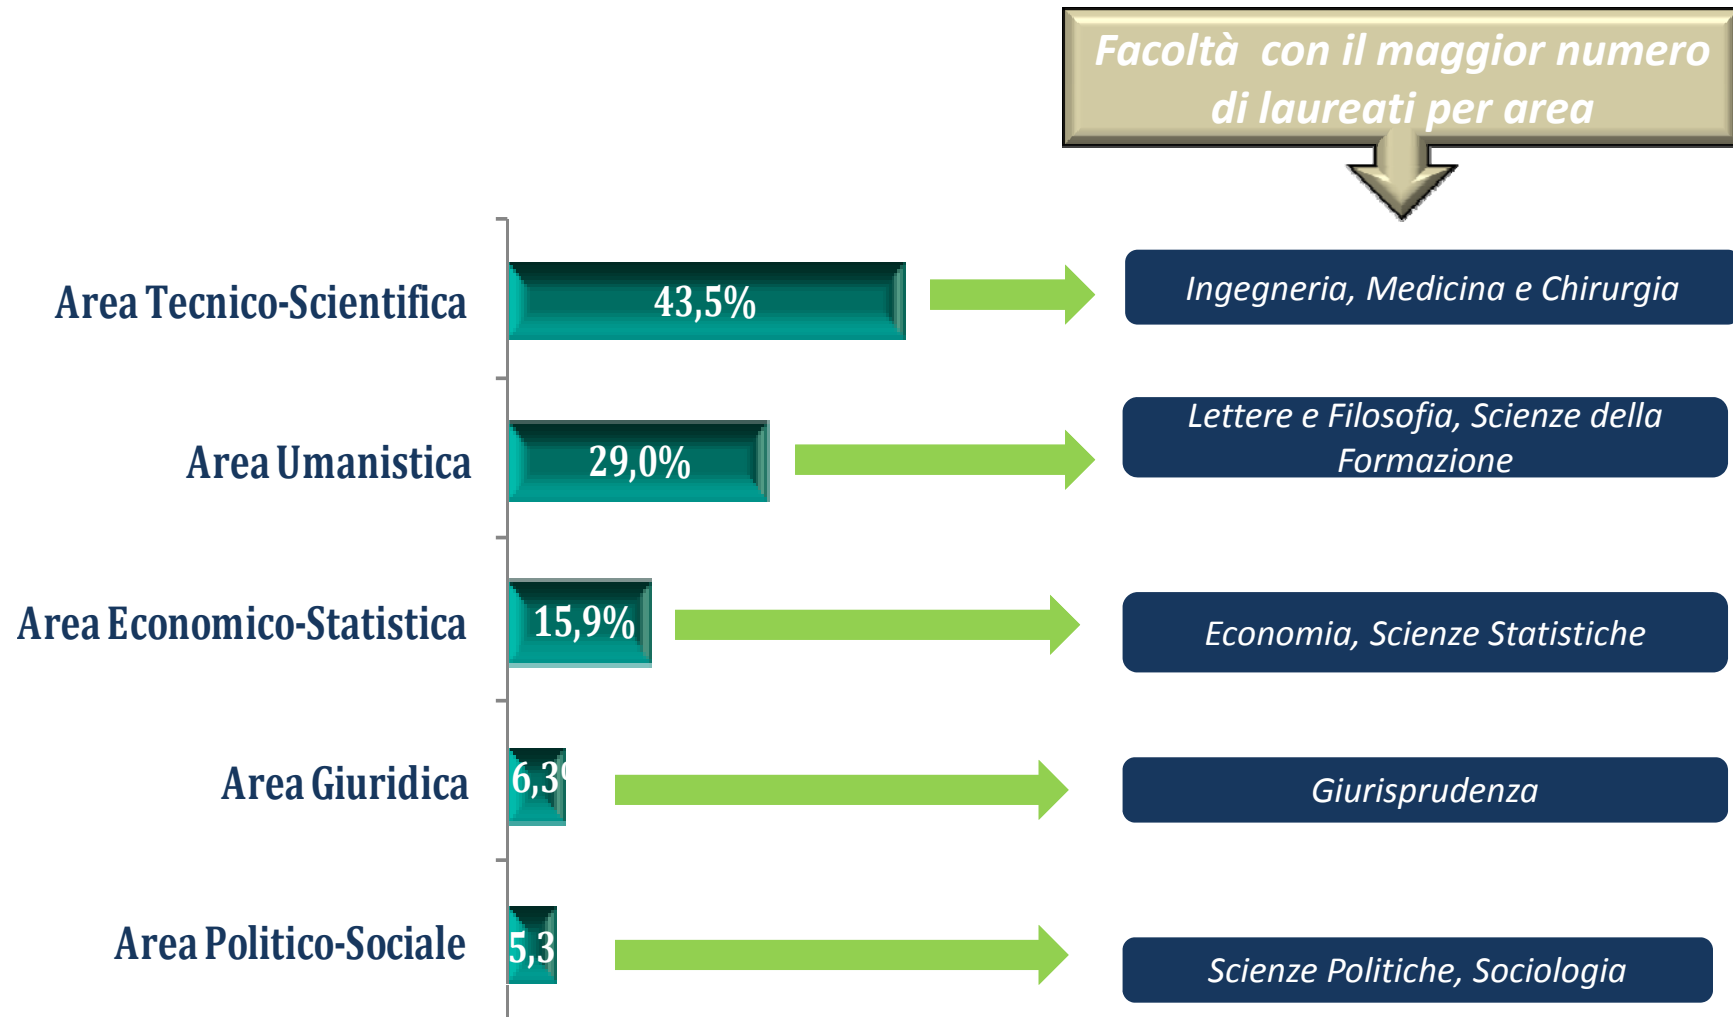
Facoltà con il maggior numero di laureati per area

Area Tecnico-Scientifica
43,5%
Ingegneria, Medicina e Chirurgia

Area Umanistica
29,0%
Lettere e Filosofia, Scienze della Formazione

Area Economico-Statistica
15,9%
Economia, Scienze Statistiche

Area Giuridica
6,3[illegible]
Giurisprudenza

Area Politico-Sociale
5,3
Scienze Politiche, Sociologia